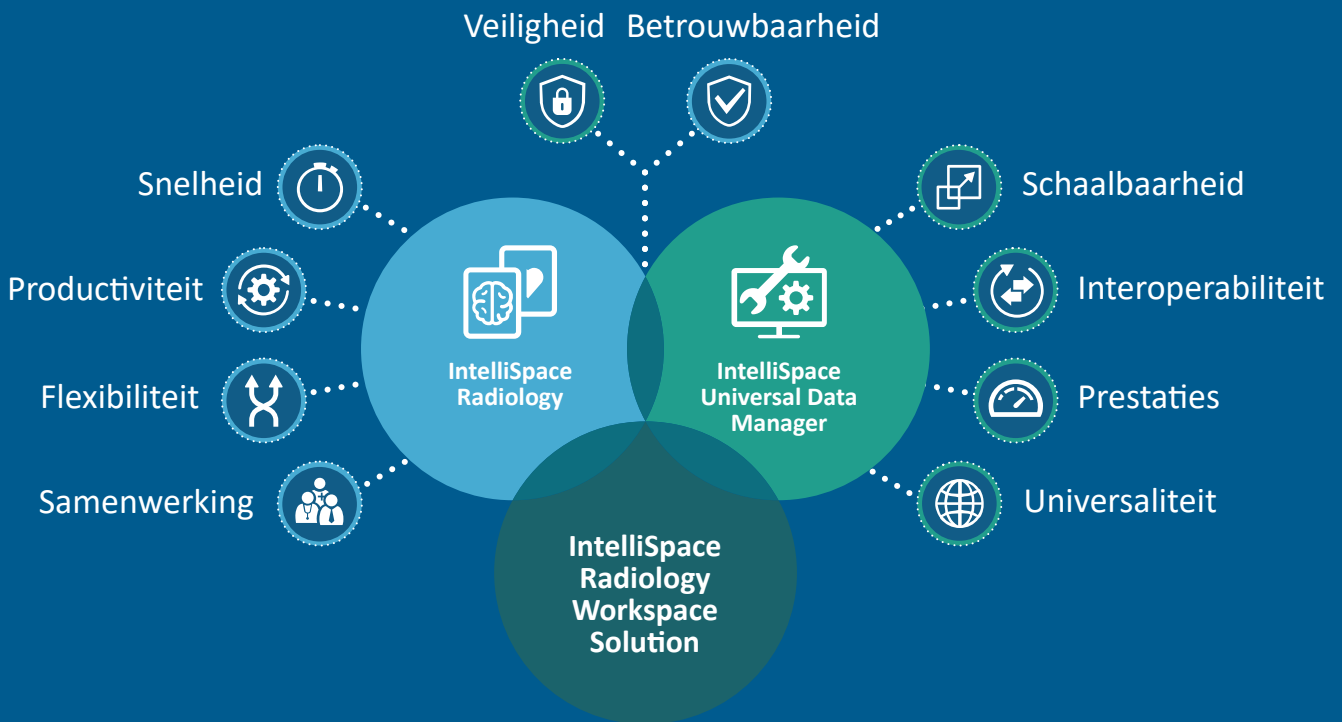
Veiligheid Betrouwbaarheid

Snelheid

Productiviteit

Flexibiliteit

Samenwerking

IntelliSpace Radiology

IntelliSpace Universal Data Manager

Schaalbaarheid

Interoperabiliteit

Prestaties

Universaliteit

IntelliSpace Radiology Workspace Solution